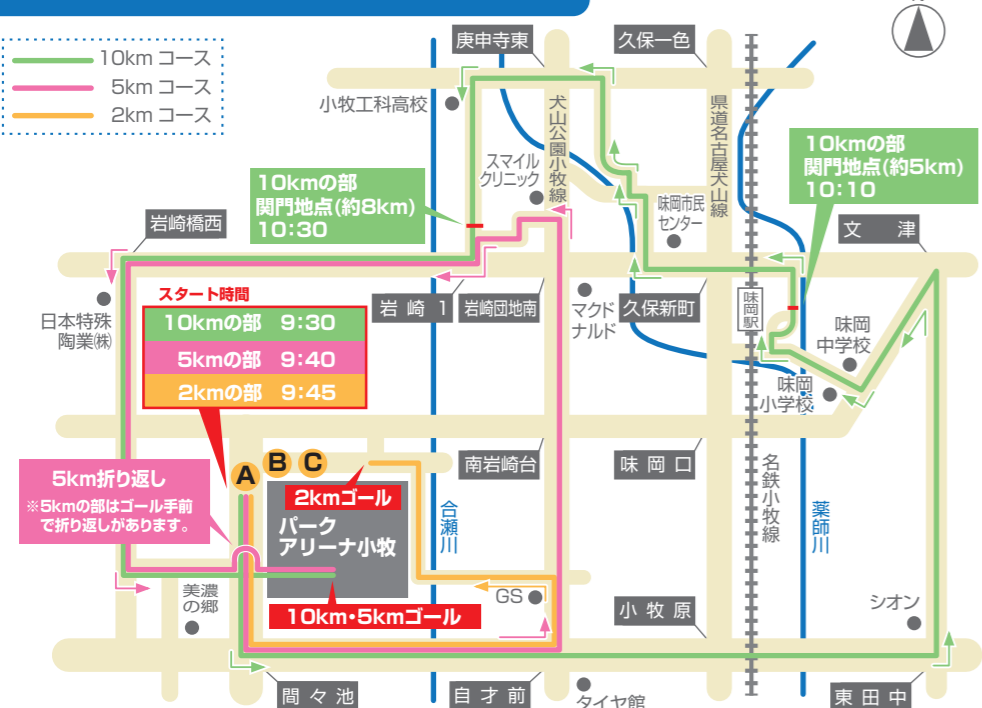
10km コース
5km コース
2km コース

庚申寺東
久保一色
小牧工科高校
犬山公園小牧線
県道名古屋犬山線
スマイルクリニック
10kmの部
関門地点(約5km)
10:10
10kmの部
関門地点(約8km)
10:30
味岡市民センター
岩崎橋西
文　津
日本特殊陶業㈱
スタート時間
| 10kmの部 | 9:30 |
|---|---|
| 5kmの部 | 9:40 |
| 2kmの部 | 9:45 |
岩　崎　1
岩崎団地南
マクドナルド
久保新町
味岡駅
味岡中学校
味岡小学校
A B C
南岩崎台
味　岡　口
名鉄小牧線
5km折り返し
※5kmの部はゴール手前で折り返しがあります。
2kmゴール
パークアリーナ小牧
合瀬川
薬師川
美濃の郷
GS
10km・5kmゴール
小　牧　原
シオン
間々池
自　才　前
タイヤ館
東　田　中